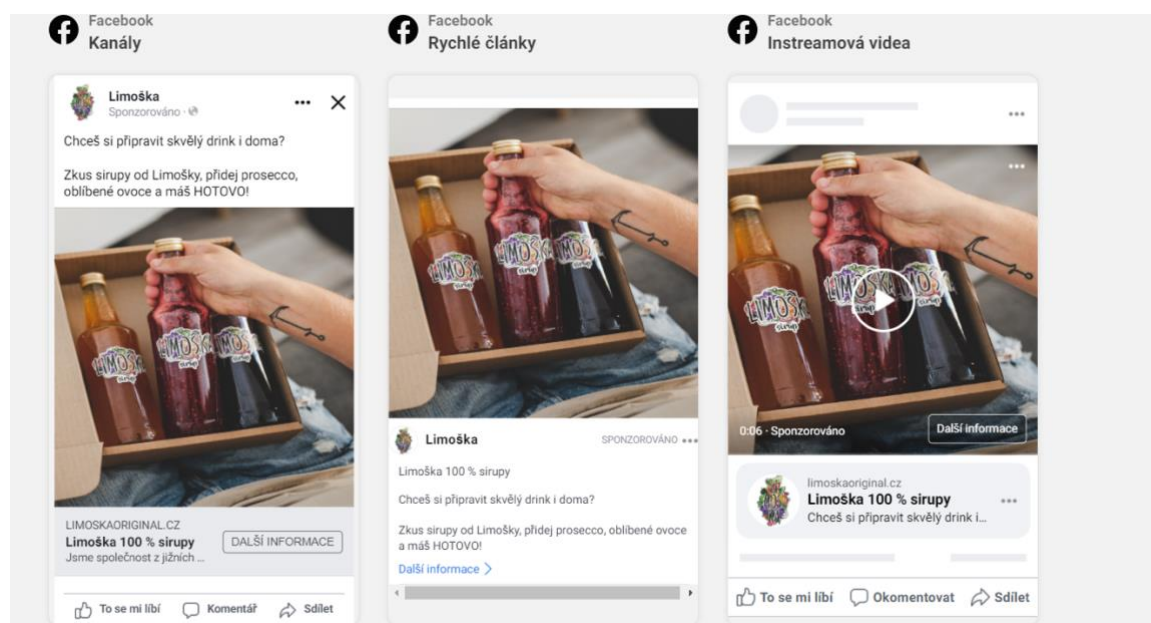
Facebook
Kanály

Limoška
Sponzorováno ·

Chceš si připravit skvělý drink i doma?

Zkus sirupy od Limošky, přidej prosecco, oblíbené ovoce a máš HOTOVO!

LIMOSKAORIGINAL.CZ
Limoška 100 % sirupy
Jsme společnost z jižních ...

DALŠÍ INFORMACE

To se mi líbí Komentář Sdílet

Facebook
Rychlé články

Limoška SPONZOROVÁNO

Limoška 100 % sirupy

Chceš si připravit skvělý drink i doma?

Zkus sirupy od Limošky, přidej prosecco, oblíbené ovoce a máš HOTOVO!

Další informace

Facebook
Instreamová videa

0:06 · Sponzorováno

Další informace

limoskaoriginal.cz
Limoška 100 % sirupy
Chceš si připravit skvělý drink i...

To se mi líbí Okomentovat Sdílet